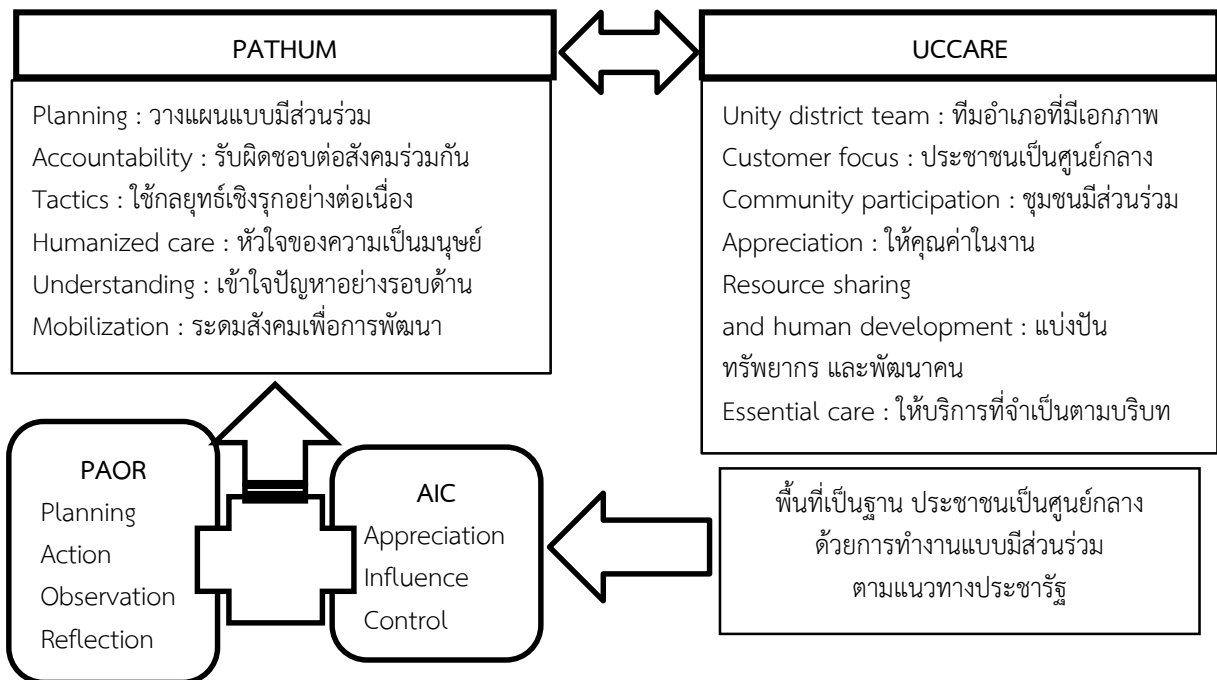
PATHUM

Planning : วางแผนแบบมีส่วนร่วม
Accountability : รับผิดชอบต่อสังคมร่วมกัน
Tactics : ใช้กลยุทธ์เชิงรุกอย่างต่อเนื่อง
Humanized care : หัวใจของความเป็นมนุษย์
Understanding : เข้าใจปัญหาอย่างรอบด้าน
Mobilization : ระดมสังคมเพื่อการพัฒนา

UCCARE

Unity district team : ทีมอำเภอที่มีเอกภาพ
Customer focus : ประชาชนเป็นศูนย์กลาง
Community participation : ชุมชนมีส่วนร่วม
Appreciation : ให้คุณค่าในงาน
Resource sharing and human development : แบ่งปันทรัพยากร และพัฒนาคน
Essential care : ให้บริการที่จำเป็นตามบริบท

PAOR
Planning
Action
Observation
Reflection

AIC
Appreciation
Influence
Control

พื้นที่เป็นฐาน ประชาชนเป็นศูนย์กลาง
ด้วยการทำงานแบบมีส่วนร่วม
ตามแนวทางประชารัฐ